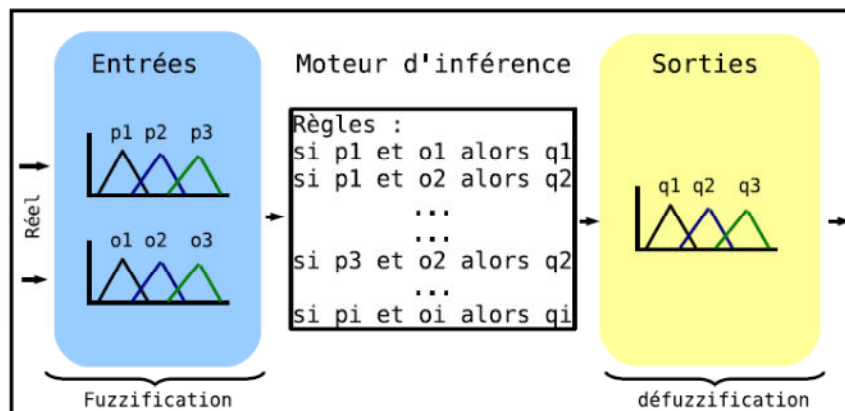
Entrées

Moteur d'inférence

Sorties

Réel

p1 p2 p3

o1 o2 o3

Règles :
si p1 et o1 alors q1
si p1 et o2 alors q2
...
...
si p3 et o2 alors q2
...
si pi et oi alors qi

q1 q2 q3

Fuzzification

défuzzification